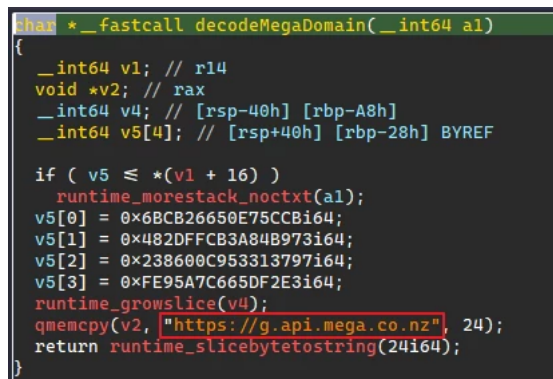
char *__fastcall decodeMegaDomain(__int64 a1)
{
  __int64 v1; // r14
  void *v2; // rax
  __int64 v4; // [rsp-40h] [rbp-A8h]
  __int64 v5[4]; // [rsp+40h] [rbp-28h] BYREF

  if ( v5 ≤ *(v1 + 16) )
    runtime_morestack_noctxt(a1);
  v5[0] = 0×6BCB26650E75CCBi64;
  v5[1] = 0×482DFFCB3A84B973i64;
  v5[2] = 0×238600C953313797i64;
  v5[3] = 0×FE95A7C665DF2E3i64;
  runtime_growslice(v4);
  qmemcpy(v2, "https://g.api.mega.co.nz", 24);
  return runtime_slicebytetostring(24i64);
}